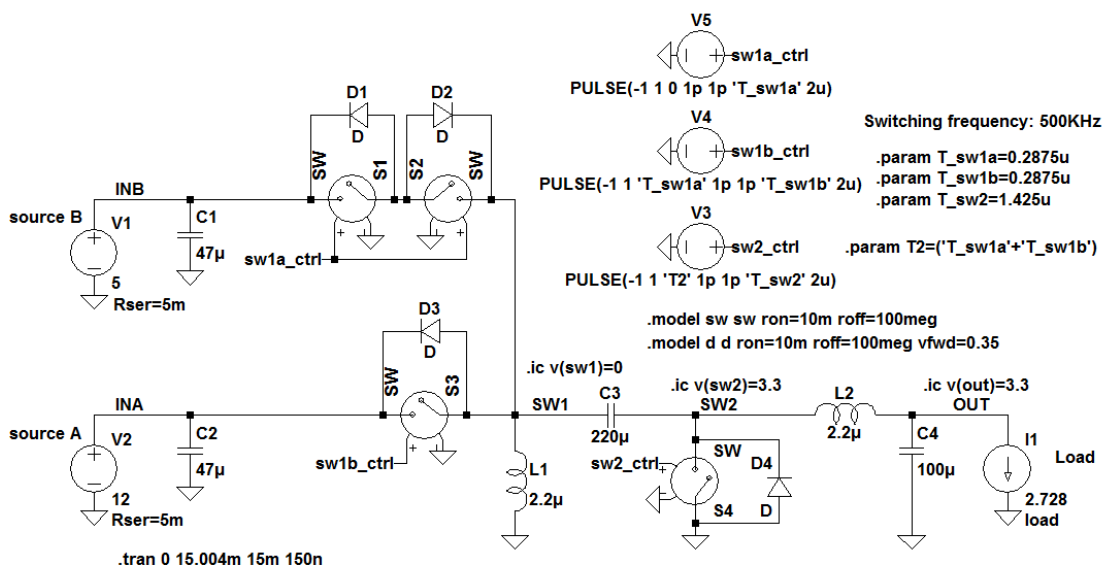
V5
sw1a_ctrl
PULSE(-1 1 0 1p 1p 'T_sw1a' 2u)
D1
D2
D
D
Switching frequency: 500KHz
V4
sw1b_ctrl
.param T_sw1a=0.2875u
SW
S1
S2
SW
PULSE(-1 1 'T_sw1a' 1p 1p 'T_sw1b' 2u)
.param T_sw1b=0.2875u
INB
.param T_sw2=1.425u
source B
V1
C1
V3
47µ
sw2_ctrl
.param T2=('T_sw1a'+'T_sw1b')
sw1a_ctrl
5
PULSE(-1 1 'T2' 1p 1p 'T_sw2' 2u)
Rser=5m
D3
.model sw sw ron=10m roff=100meg
D
.model d d ron=10m roff=100meg vfwd=0.35
SW
S3
.ic v(sw1)=0
.ic v(sw2)=3.3
.ic v(out)=3.3
INA
SW1
C3
SW2
L2
OUT
source A
V2
C2
220µ
2.2µ
C4
I1
SW
Load
47µ
sw1b_ctrl
sw2_ctrl
L1
D4
100µ
12
2.2µ
2.728
Rser=5m
S4
D
load
.tran 0 15.004m 15m 150n